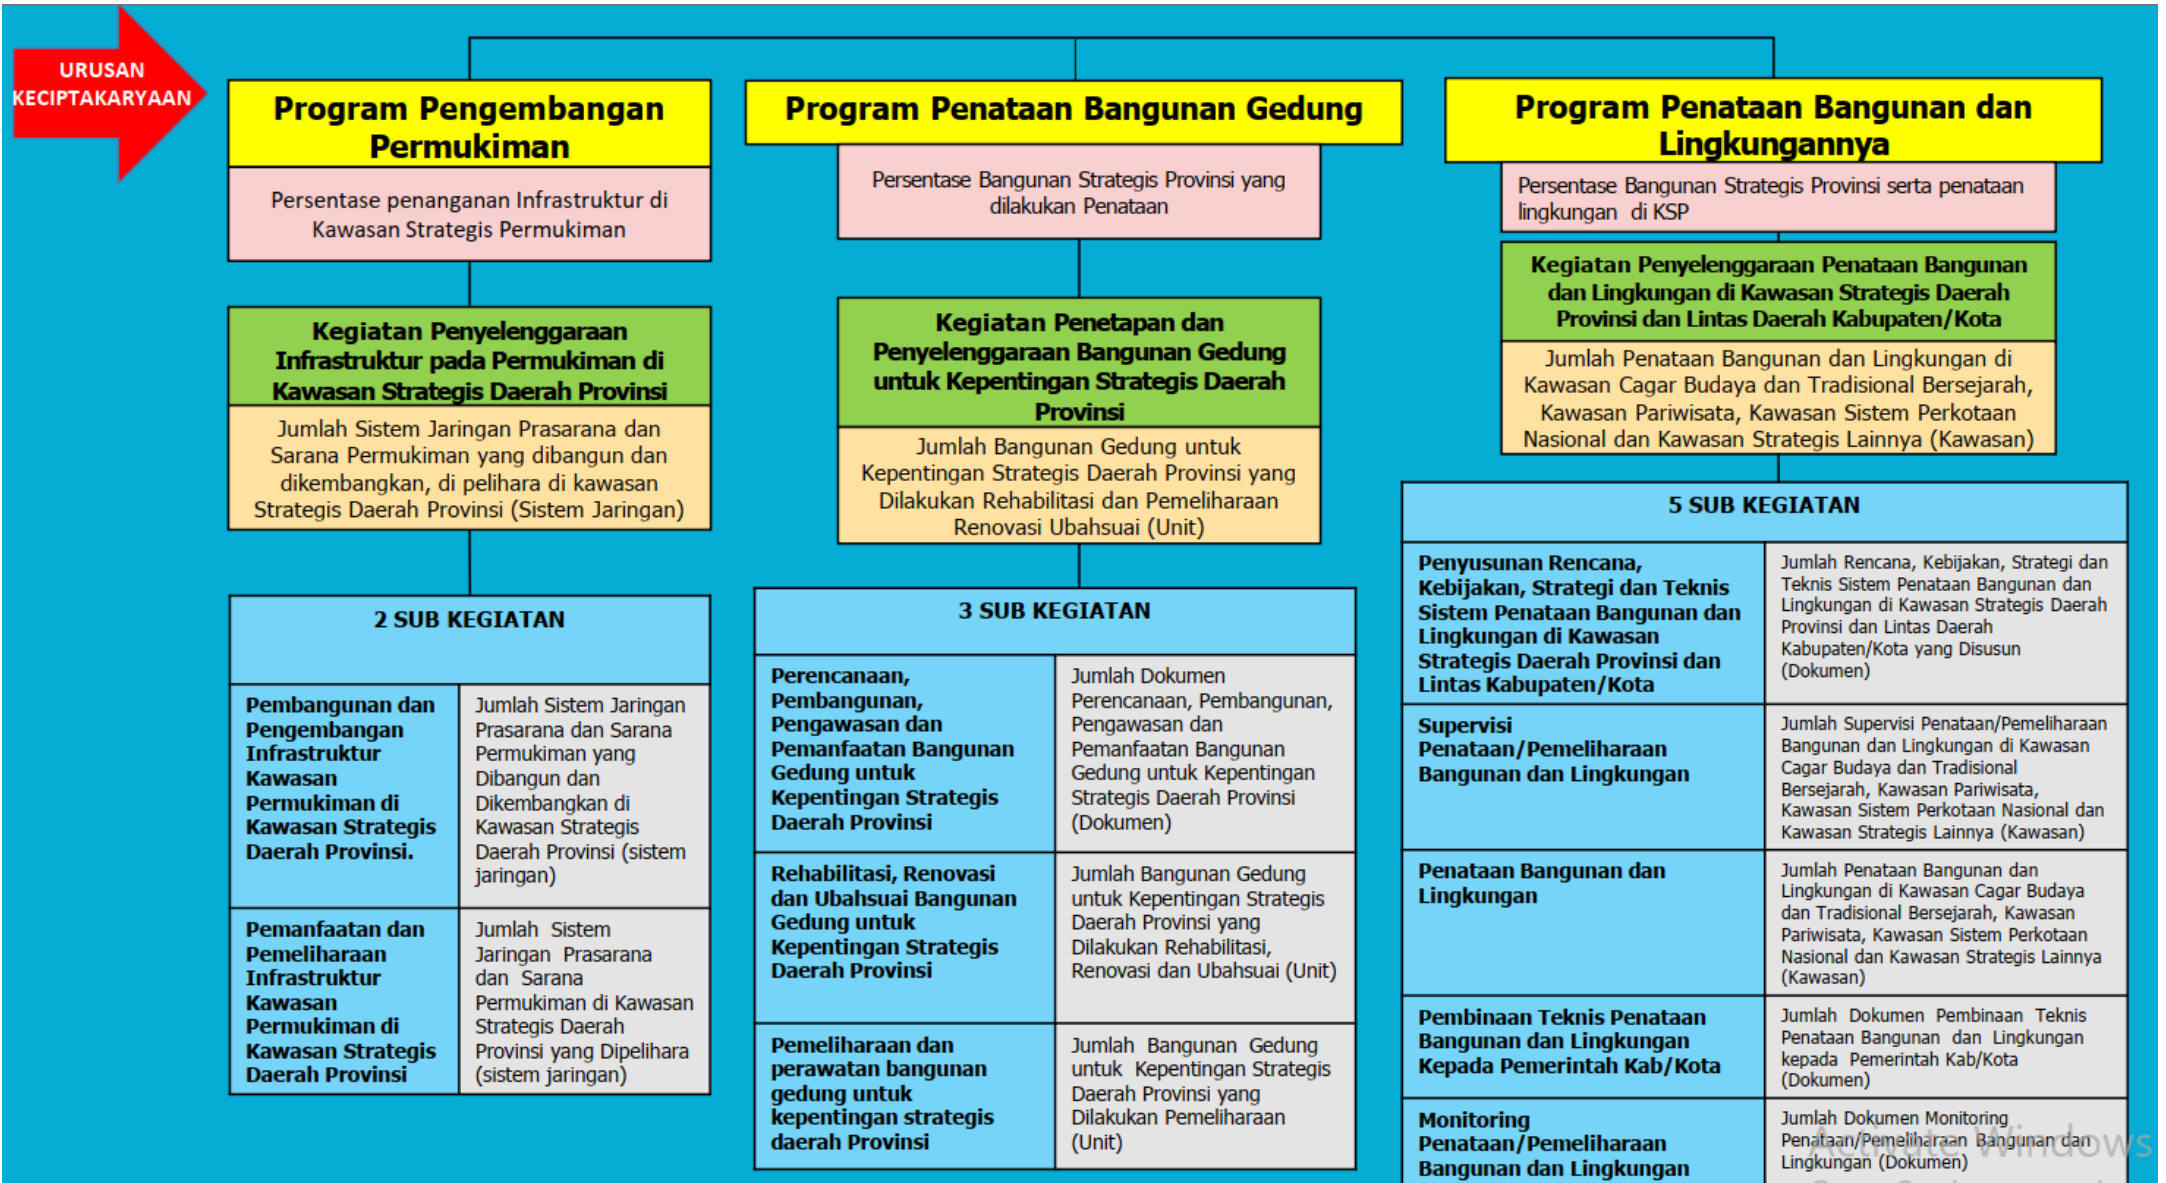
URUSAN KECIPTAKARYAAN

Program Pengembangan Permukiman

Persentase penanganan Infrastruktur di Kawasan Strategis Permukiman

Kegiatan Penyelenggaraan Infrastruktur pada Permukiman di Kawasan Strategis Daerah Provinsi

Jumlah Sistem Jaringan Prasarana dan Sarana Permukiman yang dibangun dan dikembangkan, di pelihara di kawasan Strategis Daerah Provinsi (Sistem Jaringan)

| 2 SUB KEGIATAN | |
|---|---|
| Pembangunan dan Pengembangan Infrastruktur Kawasan Permukiman di Kawasan Strategis Daerah Provinsi. | Jumlah Sistem Jaringan Prasarana dan Sarana Permukiman yang Dibangun dan Dikembangkan di Kawasan Strategis Daerah Provinsi (sistem jaringan) |
| Pemanfaatan dan Pemeliharaan Infrastruktur Kawasan Permukiman di Kawasan Strategis Daerah Provinsi | Jumlah Sistem Jaringan Prasarana dan Sarana Permukiman di Kawasan Strategis Daerah Provinsi yang Dipelihara (sistem jaringan) |

Program Penataan Bangunan Gedung

Persentase Bangunan Strategis Provinsi yang dilakukan Penataan

Kegiatan Penetapan dan Penyelenggaraan Bangunan Gedung untuk Kepentingan Strategis Daerah Provinsi

Jumlah Bangunan Gedung untuk Kepentingan Strategis Daerah Provinsi yang Dilakukan Rehabilitasi dan Pemeliharaan Renovasi Ubahsuai (Unit)

| 3 SUB KEGIATAN | |
|---|---|
| Perencanaan, Pembangunan, Pengawasan dan Pemanfaatan Bangunan Gedung untuk Kepentingan Strategis Daerah Provinsi | Jumlah Dokumen Perencanaan, Pembangunan, Pengawasan dan Pemanfaatan Bangunan Gedung untuk Kepentingan Strategis Daerah Provinsi (Dokumen) |
| Rehabilitasi, Renovasi dan Ubahsuai Bangunan Gedung untuk Kepentingan Strategis Daerah Provinsi | Jumlah Bangunan Gedung untuk Kepentingan Strategis Daerah Provinsi yang Dilakukan Rehabilitasi, Renovasi dan Ubahsuai (Unit) |
| Pemeliharaan dan perawatan bangunan gedung untuk kepentingan strategis daerah Provinsi | Jumlah Bangunan Gedung untuk Kepentingan Strategis Daerah Provinsi yang Dilakukan Pemeliharaan (Unit) |

Program Penataan Bangunan dan Lingkungannya

Persentase Bangunan Strategis Provinsi serta penataan lingkungan di KSP

Kegiatan Penyelenggaraan Penataan Bangunan dan Lingkungan di Kawasan Strategis Daerah Provinsi dan Lintas Daerah Kabupaten/Kota

Jumlah Penataan Bangunan dan Lingkungan di Kawasan Cagar Budaya dan Tradisional Bersejarah, Kawasan Pariwisata, Kawasan Sistem Perkotaan Nasional dan Kawasan Strategis Lainnya (Kawasan)

| 5 SUB KEGIATAN | |
|---|---|
| Penyusunan Rencana, Kebijakan, Strategi dan Teknis Sistem Penataan Bangunan dan Lingkungan di Kawasan Strategis Daerah Provinsi dan Lintas Kabupaten/Kota | Jumlah Rencana, Kebijakan, Strategi dan Teknis Sistem Penataan Bangunan dan Lingkungan di Kawasan Strategis Daerah Provinsi dan Lintas Daerah Kabupaten/Kota yang Disusun (Dokumen) |
| Supervisi Penataan/Pemeliharaan Bangunan dan Lingkungan | Jumlah Supervisi Penataan/Pemeliharaan Bangunan dan Lingkungan di Kawasan Cagar Budaya dan Tradisional Bersejarah, Kawasan Pariwisata, Kawasan Sistem Perkotaan Nasional dan Kawasan Strategis Lainnya (Kawasan) |
| Penataan Bangunan dan Lingkungan | Jumlah Penataan Bangunan dan Lingkungan di Kawasan Cagar Budaya dan Tradisional Bersejarah, Kawasan Pariwisata, Kawasan Sistem Perkotaan Nasional dan Kawasan Strategis Lainnya (Kawasan) |
| Pembinaan Teknis Penataan Bangunan dan Lingkungan Kepada Pemerintah Kab/Kota | Jumlah Dokumen Pembinaan Teknis Penataan Bangunan dan Lingkungan kepada Pemerintah Kab/Kota (Dokumen) |
| Monitoring Penataan/Pemeliharaan Bangunan dan Lingkungan | Jumlah Dokumen Monitoring Penataan/Pemeliharaan Bangunan dan Lingkungan (Dokumen) |

Activate Windows